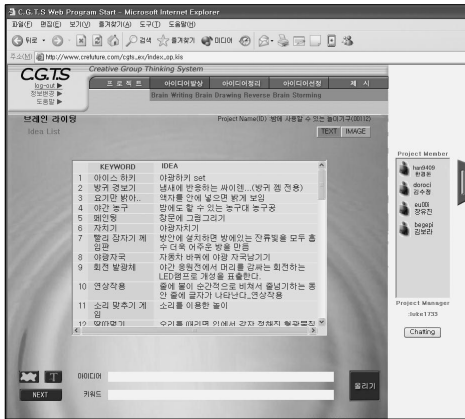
C.G.T.S Web Program Start - Microsoft Internet Explorer

파일(F) 편집(E) 보기(V) 즐겨찾기(A) 도구(T) 도움말(H)

뒤로 검색 즐겨찾기 미디어

주소(D) http://www.creleture.com/cgts_ex/index_ap.kis

C.G.T.S Creative Group Thinking System

log-out ▶ 정보변경 ▶ 도움말 ▶

프로젝트 아이디어발상 아이디어정리 아이디어선정 제시

Brain Writing Brain Drawing Reverse Brain Storming

브레인 라이팅 Idea List

Project Name(D): 방에 사용할 수 있는 놀이기구(0812)

TEXT IMAGE

| | KEYWORD | IDEA |
|---|---|---|
| 1 | 아이스 하키 | 야광하키 set |
| 2 | 방귀 경보기 | 냄새에 반응하는 싸이렌...(방귀 겸 전용) |
| 3 | 요기만 봐야.. | 액자를 안에 넣으면 봐게 보임 |
| 4 | 야간 농구 | 방에도 할 수 있는 농구대 농구공 |
| 5 | 페인팅 | 창문에 그림그리기 |
| 6 | 자치기 | 야광자치기 |
| 7 | 빨리 장치기 게임판 | 방안에 설치하면 방에있는 잔류빛을 모두 흡수 더욱 어두운 방을 만듬 |
| 8 | 야광자국 | 자동차 바퀴에 야광 자국남기기 |
| 9 | 회전 발광체 | 야간 운동전에서 머리를 감싸는 회전하는 LED램프로 개성을 표출한다. |
| 10 | 연상작용 | 줄에 불이 순간적으로 비쳐서 출남기하는 동안 줄에 글자가 나타난다._연상작용 |
| 11 | 소리 맞추기 게임 | 소리를 이용한 놀이 |
| 12 | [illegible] | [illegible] |

Project Member

hardi409 한응환

doroci 김수정

eu001 장유진

begepi 김보라

Project Manager

duke1733

Chatting

아이디어

키워드

NEXT

올리기